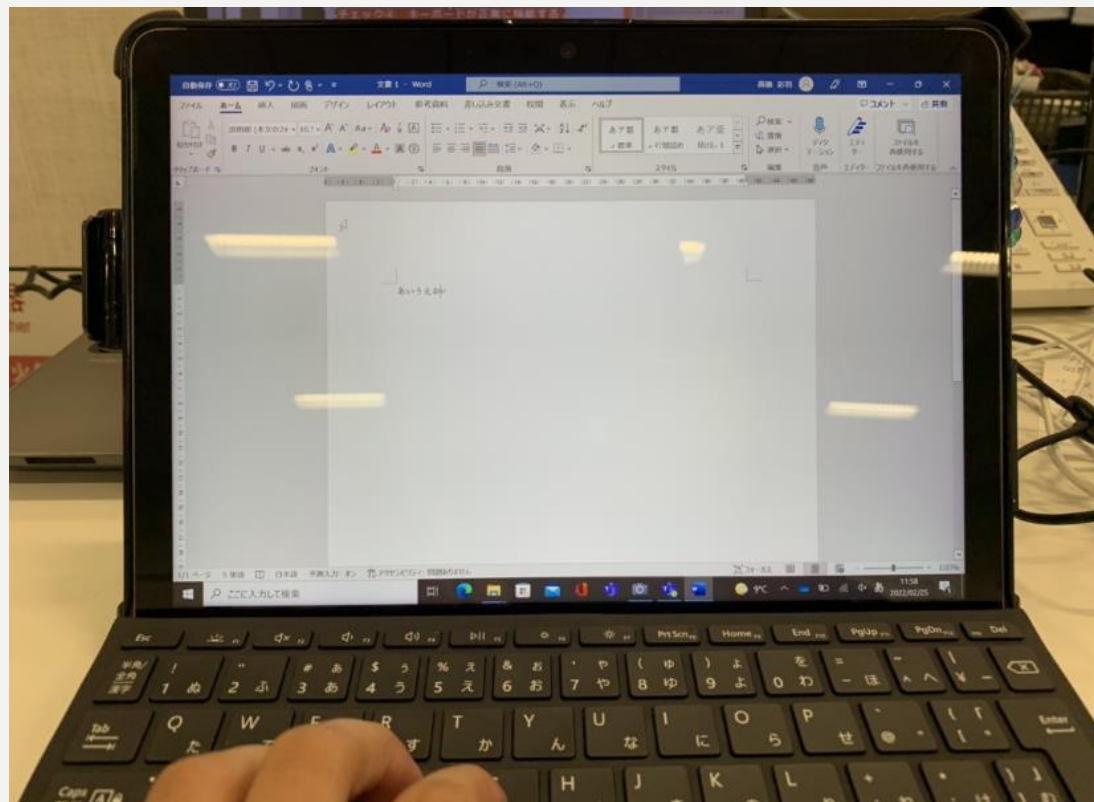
チェック4 キーボードから入力できる?

自動保存 オフ 文書 1 - Word 検索 (Alt+Q)

ファイル ホーム 挿入 描画 デザイン レイアウト 参考資料 差し込み文書 校閲 表示 ヘルプ コメント 共有

貼り付け 游明朝 (本文のフォント) 10.5 あア亜 標準 あア亜 行間詰め あア亜 見出し 1 検索 置換 選択 ディクテーション エディター ファイルを再使用する

クリップボード フォント 段落 スタイル 編集 音声 エディター ファイルの再使用

あいうえお

1/1 ページ 5 文字 日本語 予測入力: オン アクセシビリティ: 問題ありません フォーカス 100%

ここに入力して検索

9°C 11:58 2022/02/25

Esc PrtScn Home End PgUp PgDn Del

半角/全角漢字 1 ぬ 2 ふ 3 あ 4 う 5 え 6 お 7 や 8 ゆ 9 よ 0 わ ー ほ へ ¥ ー

Tab Q た W て E R す T か Y ん U な I に O ら P せ Enter

Caps H J K L